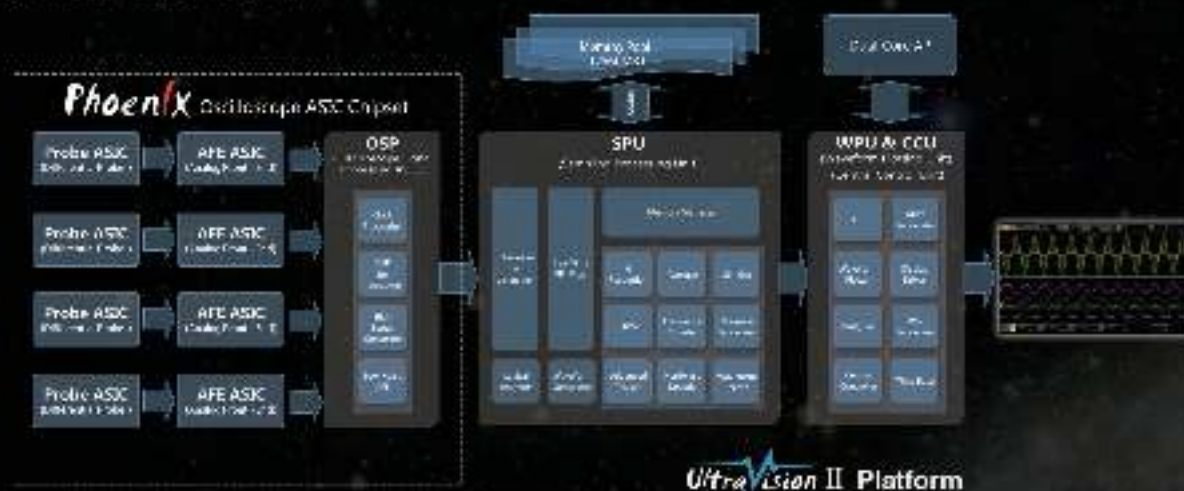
Phoenix Oscilloscope ASIC Chipset

Probe ASIC
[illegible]

AFE ASIC
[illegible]

Probe ASIC
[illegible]

AFE ASIC
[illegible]

Probe ASIC
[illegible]

AFE ASIC
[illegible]

Probe ASIC
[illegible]

AFE ASIC
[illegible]

OSP
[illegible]

Memory Pool
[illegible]

SPU
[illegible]

Dual Core A9

WPU & CCU
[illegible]

UltraVision II Platform